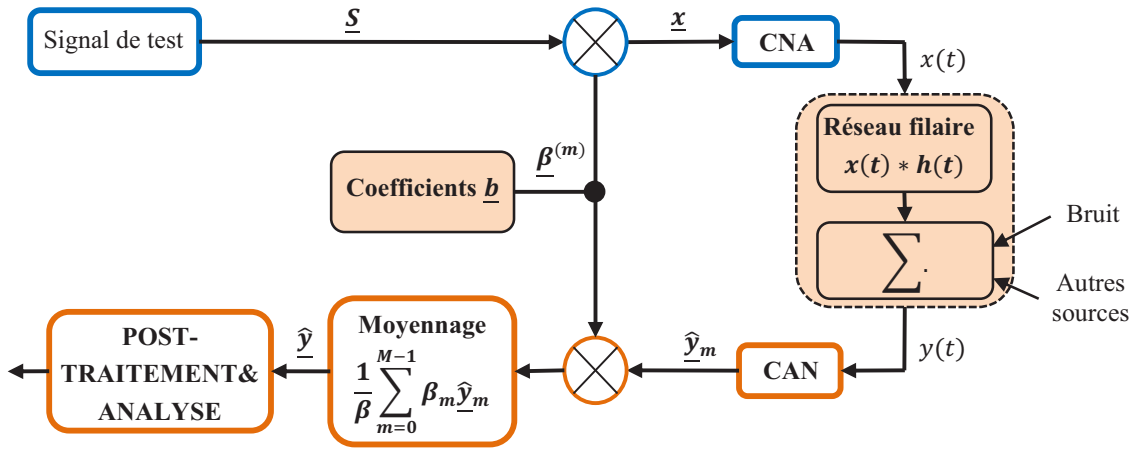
Signal de test

$\underline{S}$

$\underline{x}$

CNA

$x(t)$

Réseau filaire

$x(t) * h(t)$

$\beta^{(m)}$

Coefficients $\underline{b}$

Bruit

$\sum$

Autres sources

$y(t)$

POST-TRAITEMENT& ANALYSE

$\underline{\hat{y}}$

Moyennage

$\frac{1}{\beta}\sum_{m=0}^{M-1} \beta_m \underline{\hat{y}}_m$

$\underline{\hat{y}}_m$

CAN